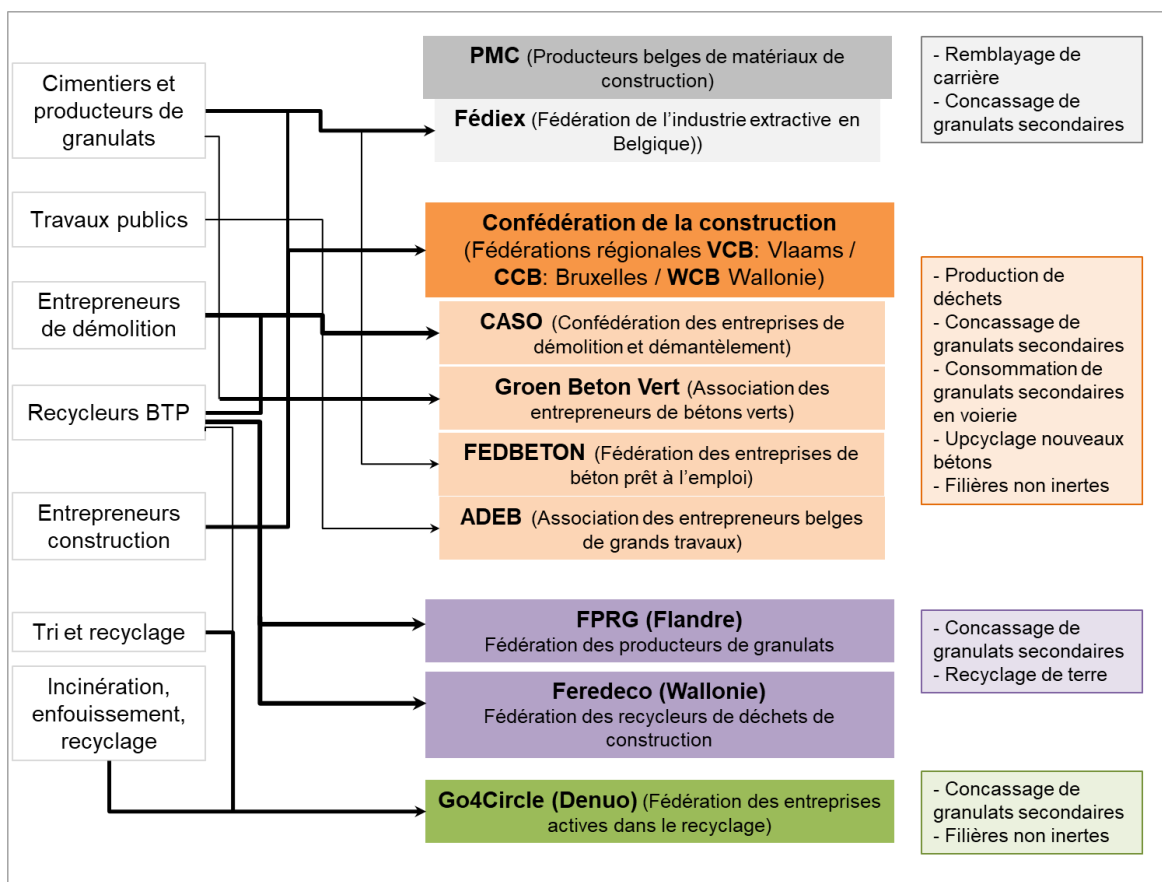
Cimentiers et producteurs de granulats

Travaux publics

Entrepreneurs de démolition

Recycleurs BTP

Entrepreneurs construction

Tri et recyclage

Incinération, enfouissement, recyclage

**PMC** (Producteurs belges de matériaux de construction)

**Fédiex** (Fédération de l'industrie extractive en Belgique))

**Confédération de la construction** (Fédérations régionales **VCB**: Vlaams / **CCB**: Bruxelles / **WCB** Wallonie)

**CASO** (Confédération des entreprises de démolition et démantèlement)

**Groen Beton Vert** (Association des entrepreneurs de bétons verts)

**FEDBETON** (Fédération des entreprises de béton prêt à l'emploi)

**ADEB** (Association des entrepreneurs belges de grands travaux)

**FPRG (Flandre)** Fédération des producteurs de granulats

**Feredeco (Wallonie)** Fédération des recycleurs de déchets de construction

**Go4Circle (Denuo)** (Fédération des entreprises actives dans le recyclage)

- Remblayage de carrière
- Concassage de granulats secondaires

- Production de déchets
- Concassage de granulats secondaires
- Consommation de granulats secondaires en voierie
- Upcyclage nouveaux bétons
- Filières non inertes

- Concassage de granulats secondaires
- Recyclage de terre

- Concassage de granulats secondaires
- Filières non inertes